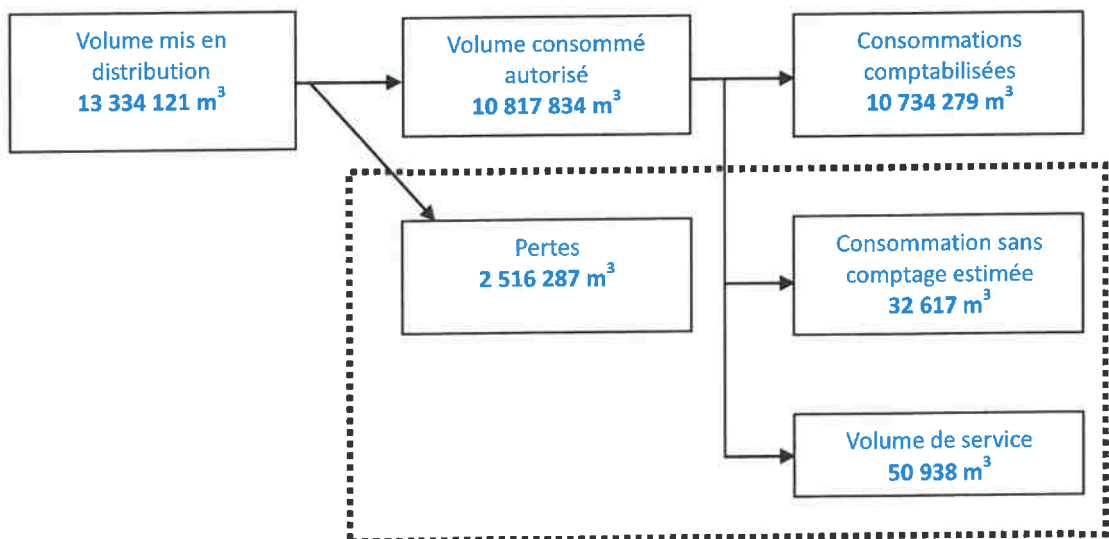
Volume mis en distribution
13 334 121 m$^3$

Volume consommé autorisé
10 817 834 m$^3$

Consommations comptabilisées
10 734 279 m$^3$

Pertes
2 516 287 m$^3$

Consommation sans comptage estimée
32 617 m$^3$

Volume de service
50 938 m$^3$